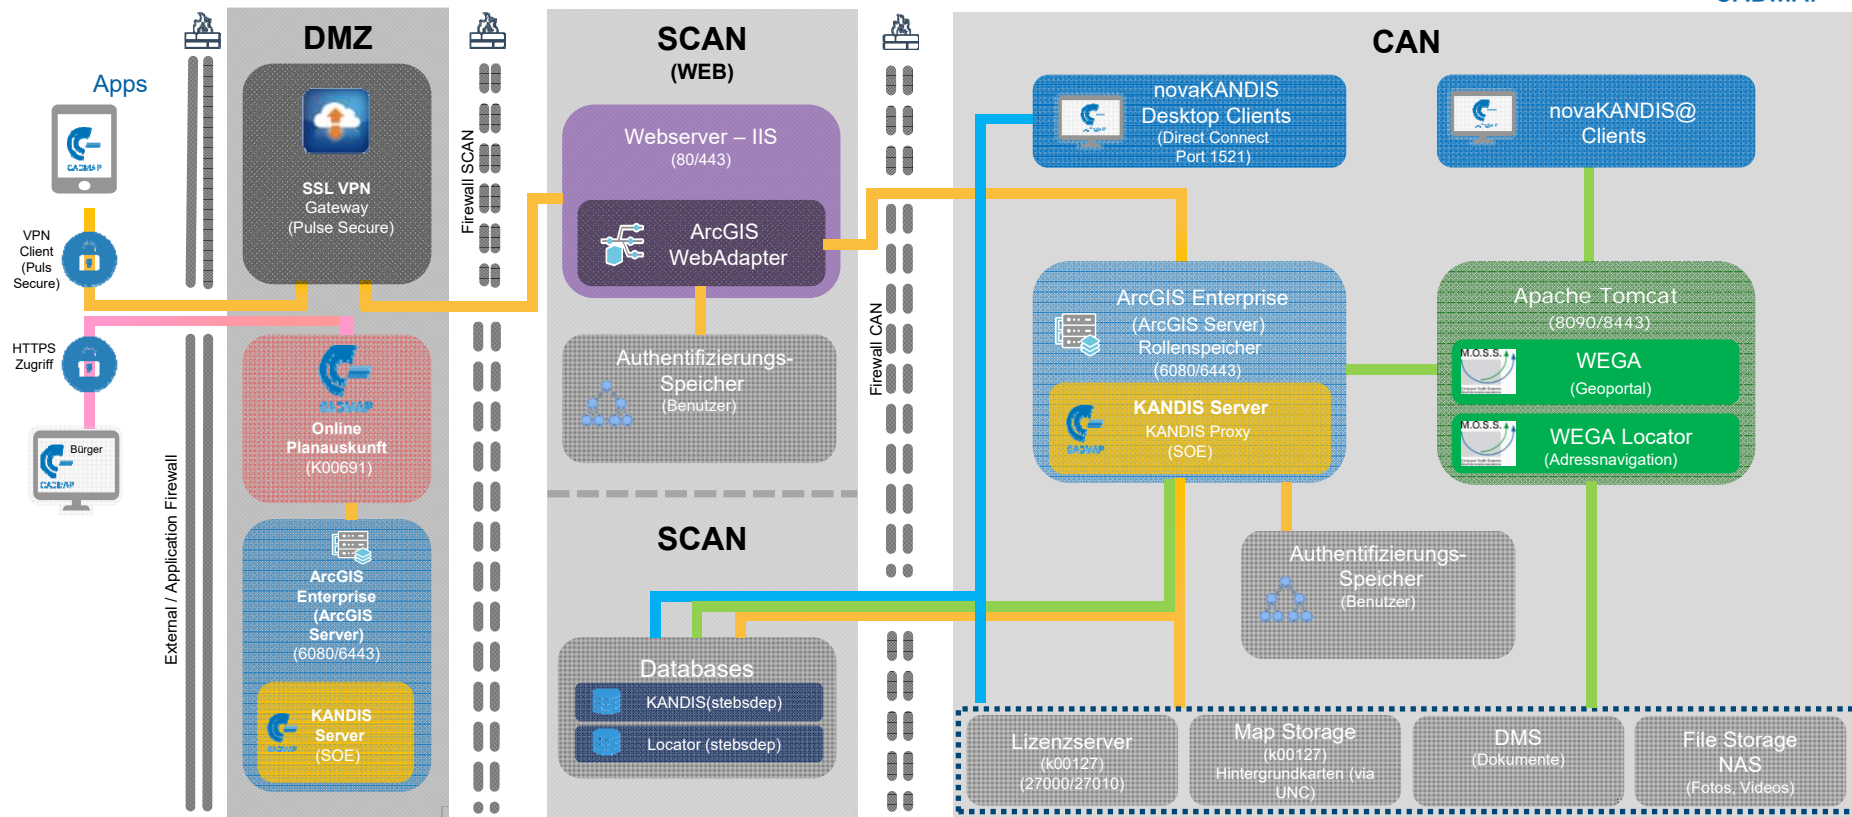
Apps

CADMAP

VPN Client (Puls Secure)

HTTPS Zugriff

Bürger

CADMAP

External / Application Firewall

DMZ

SSL VPN Gateway (Pulse Secure)

CADMAP
Online Planauskunft (K00691)

ArcGIS Enterprise (ArcGIS Server) (6080/6443)

KANDIS Server (SOE)

Firewall SCAN

SCAN
(WEB)

Webserver – IIS
(80/443)

ArcGIS WebAdapter

Authentifizierungs-Speicher
(Benutzer)

SCAN

Databases

KANDIS(stebsdep)

Locator (stebsdep)

Firewall CAN

CAN

novaKANDIS Desktop Clients
(Direct Connect Port 1521)

novaKANDIS@ Clients

ArcGIS Enterprise
(ArcGIS Server)
Rollenspeicher
(6080/6443)

KANDIS Server
KANDIS Proxy
(SOE)

Apache Tomcat
(8090/8443)

M.O.S.S.
WEGA
(Geoportal)

M.O.S.S.
WEGA Locator
(Adressnavigation)

Authentifizierungs-Speicher
(Benutzer)

Lizenzserver
(k00127)
(27000/27010)

Map Storage
(k00127)
Hintergrundkarten (via UNC)

DMS
(Dokumente)

File Storage NAS
(Fotos, Videos)